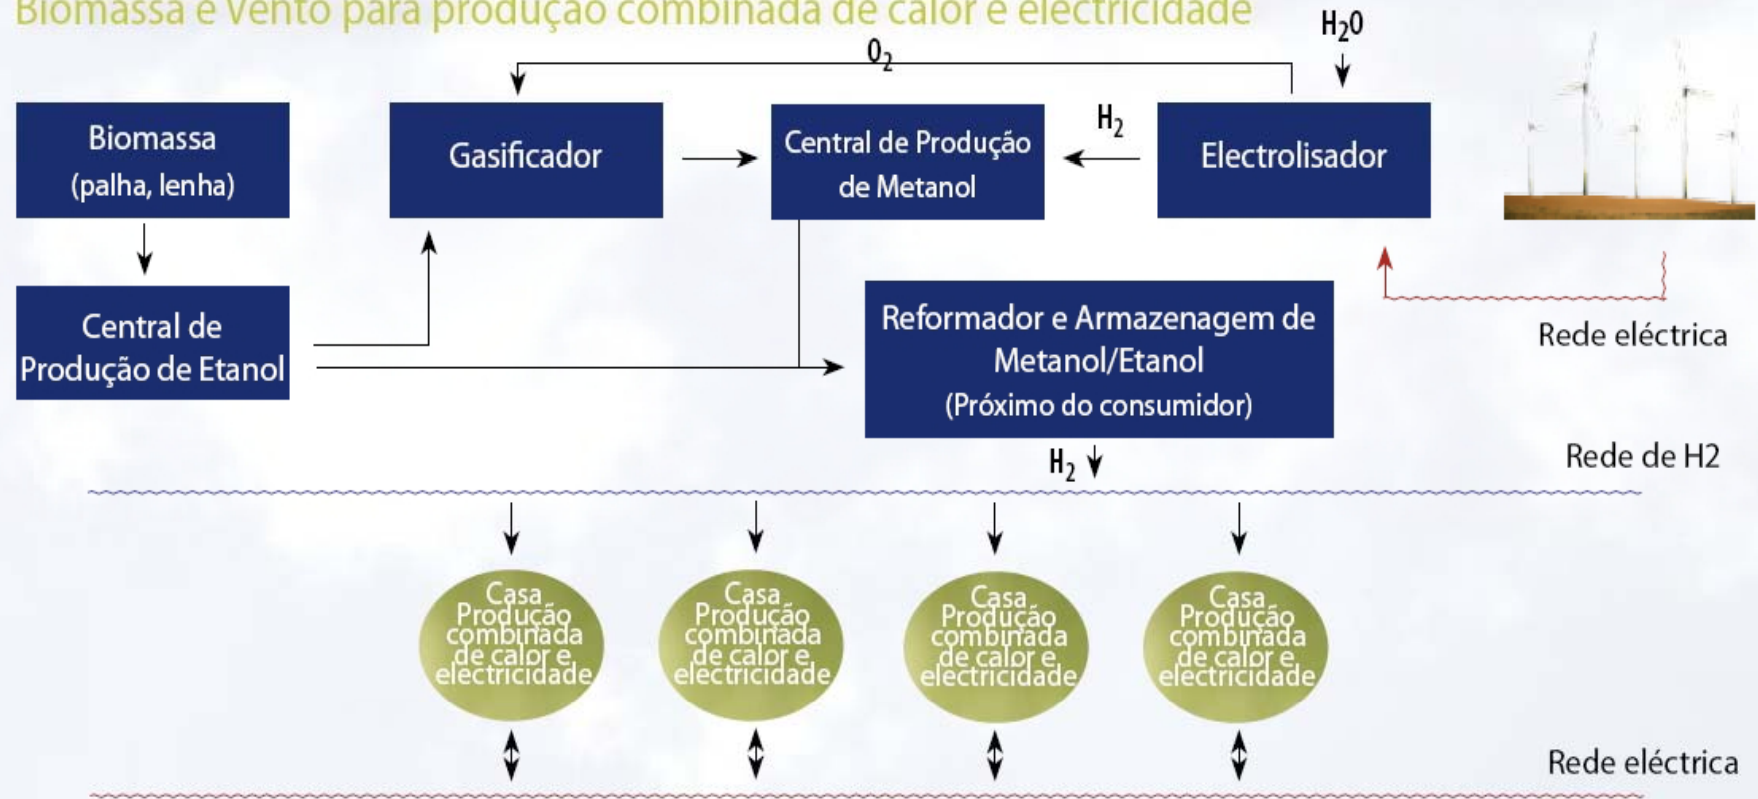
Biomassa e Vento para produção combinada de calor e electricidade

$H_2O$

$O_2$

Biomassa (palha, lenha)

Gasificador

Central de Produção de Metanol

$H_2$

Electrolisador

Central de Produção de Etanol

Reformador e Armazenagem de Metanol/Etanol (Próximo do consumidor)

Rede eléctrica

$H_2$

Rede de H2

Casa Produção combinada de calor e electricidade

Casa Produção combinada de calor e electricidade

Casa Produção combinada de calor e electricidade

Casa Produção combinada de calor e electricidade

Rede eléctrica